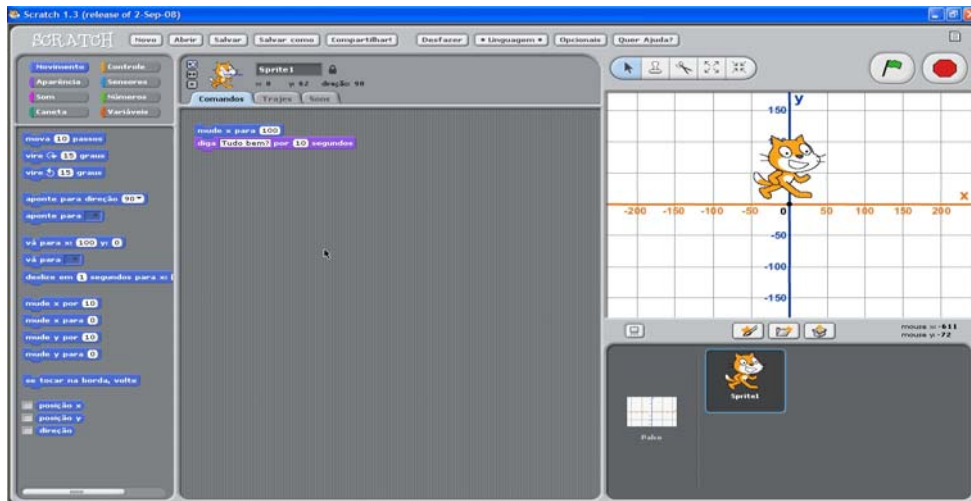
Scratch 1.3 (release of 2-Sep-08)

SCRATCH Novo Abrir Salvar Salvar como Compartilhar! Desfazer Linguagem Opcionais Quer Ajuda?

Movimento Controle
Aparência Sensores
Som Números
Caneta Variáveis

Sprite1
x: 0 y: 62 direção: 90

Comandos Trajes Sons

mova 10 passos
vire 15 graus
vire 15 graus
aponte para direção 90
aponte para
vá para x: 100 y: 0
vá para
deslize em 1 segundos para x: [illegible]
mude x por 10
mude x para 0
mude y por 10
mude y para 0
se tocar na borda, volte
posição x
posição y
direção

mude x para 100
diga Tudo bem? por 10 segundos

y
150
x
-200 -150 -100 -50 0 50 100 150 200
-50
-100
-150

mouse x: -611
mouse y: -72

Sprite1
Palco